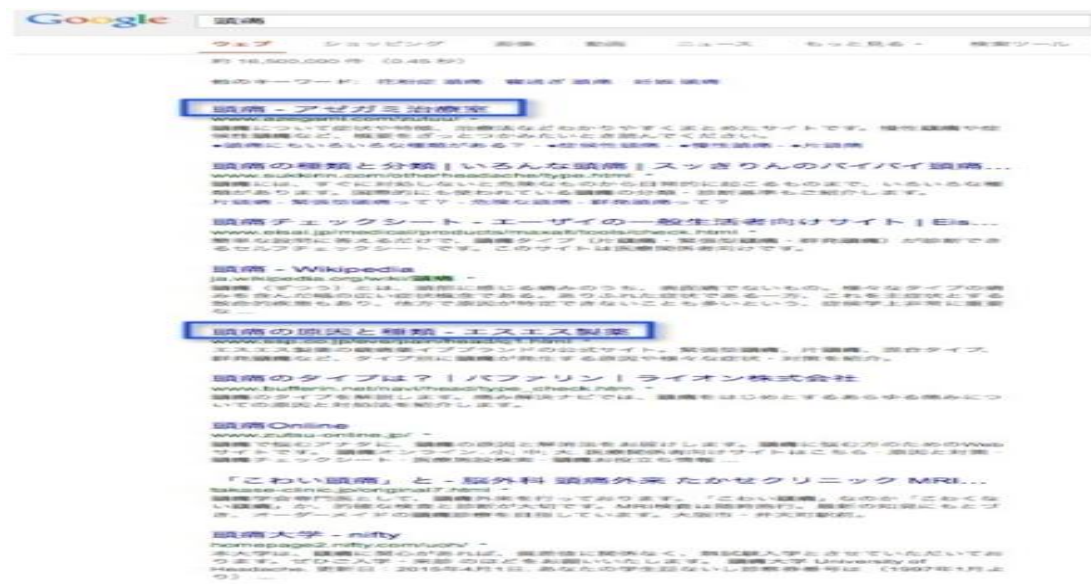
Google 頭痛

ウェブ ショッピング 画像 動画 ニュース もっと見る 検索ツール

約 16,500,000 件 (0.45 秒)

頭痛 - アセガミ治療室
www.azegami.com/zutsuu/
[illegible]

頭痛の種類と分類 | いろんな頭痛 | スッキリんのバイバイ頭痛...
www.sukkirin.com/otherheadache/type.html
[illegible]

頭痛チェックシート - エーザイの一般生活者向けサイト | Eis...
www.eisai.jp/medical/products/maxalt/tools/check.html
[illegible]

頭痛 - Wikipedia
ja.wikipedia.org/wiki/頭痛
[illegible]

頭痛の原因と種類 - エスエス製薬
www.ssp.co.jp/eve/zutsuu/
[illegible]

頭痛のタイプは? | バファリン | ライオン株式会社
www.bufferin.net/navi/headtype_check.htm
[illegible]

頭痛Online
www.zutsu-online.jp/
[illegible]

「こわい頭痛」と - 脳外科 頭痛外来 たかせクリニック MRI...
takase-clinic.jp/original/
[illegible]

頭痛大学 - nifty
homepage2.nifty.com/uzu/
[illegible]